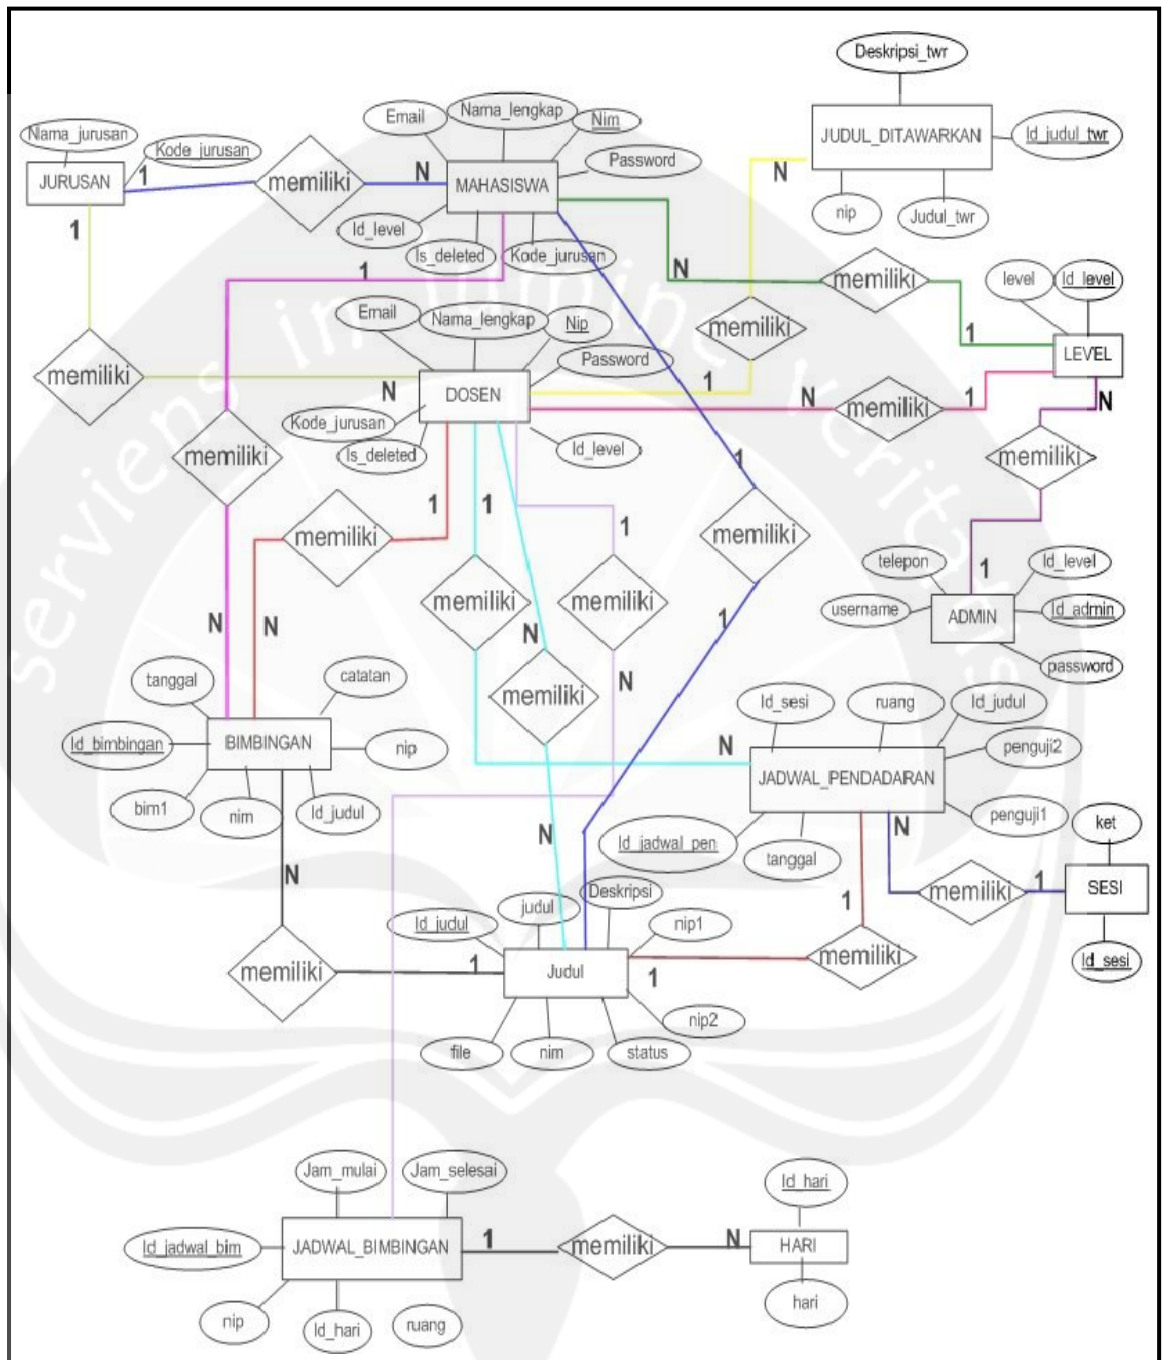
Deskripsi_twr
JUDUL_DITAWARKAN
Id_judul_twr
nip
Judul_twr
Nama_jurusan
Kode_jurusan
JURUSAN
1
memiliki
N
MAHASISWA
Email
Nama_lengkap
Nim
Password
Id_level
Is_deleted
Kode_jurusan
N
N
memiliki
level
Id_level
LEVEL
1
1
1
memiliki
Email
Nama_lengkap
Nip
Password
memiliki
N
DOSEN
1
N
memiliki
1
N
Kode_jurusan
Is_deleted
Id_level
memiliki
memiliki
1
1
1
memiliki
1
memiliki
telepon
1
Id_level
memiliki
memiliki
memiliki
username
ADMIN
Id_admin
N
N
N
1
password
tanggal
catatan
memiliki
N
Id_sesi
ruang
Id_judul
Id_bimbingan
BIMBINGAN
nip
N
penguji2
JADWAL_PENDADARAN
bim1
nim
Id_judul
penguji1
N
Id_jadwal_pen
tanggal
N
ket
N
memiliki
1
SESI
Deskripsi
judul
1
Id_judul
nip1
memiliki
Id_sesi
memiliki
1
Judul
1
nip2
file
nim
status
Jam_mulai
Jam_selesai
Id_hari
Id_jadwal_bim
JADWAL_BIMBINGAN
1
memiliki
N
HARI
nip
Id_hari
ruang
hari